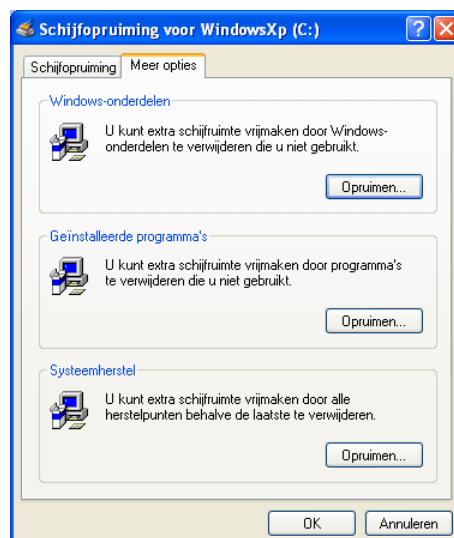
Schijfopruiming voor WindowsXp (C:)

Schijfopruiming | Meer opties

Windows-onderdelen

U kunt extra schijfruimte vrijmaken door Windows-onderdelen te verwijderen die u niet gebruikt.

Opruimen...

Geïnstalleerde programma's

U kunt extra schijfruimte vrijmaken door programma's te verwijderen die u niet gebruikt.

Opruimen...

Systeemherstel

U kunt extra schijfruimte vrijmaken door alle herstelpunten behalve de laatste te verwijderen.

Opruimen...

OK

Annuleren